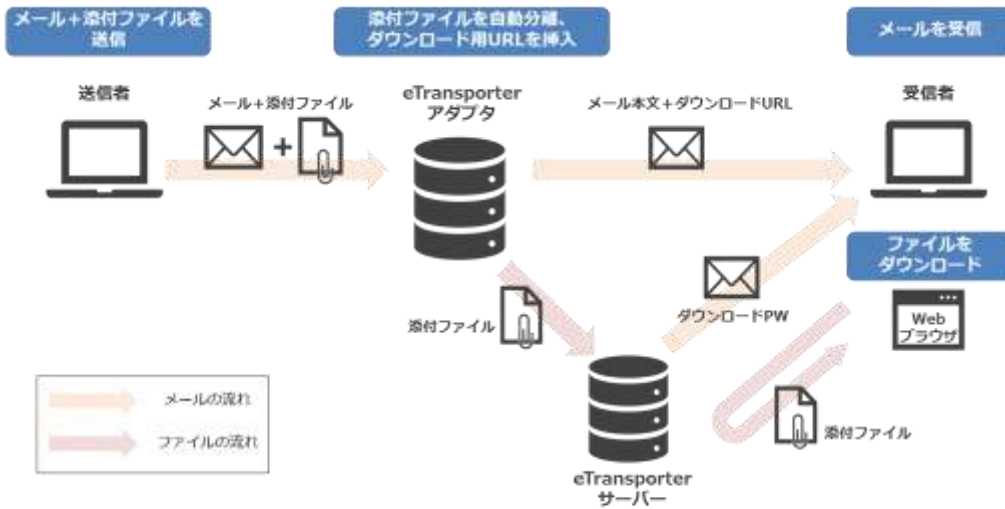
メール+添付ファイルを送信

添付ファイルを自動分離、ダウンロード用URLを挿入

メールを受信

送信者

メール+添付ファイル

eTransporter
アダプタ

メール本文+ダウンロードURL

受信者

ファイルをダウンロード

Web
ブラウザ

添付ファイル

ダウンロードPW

メールの流れ

ファイルの流れ

添付ファイル

eTransporter
サーバー